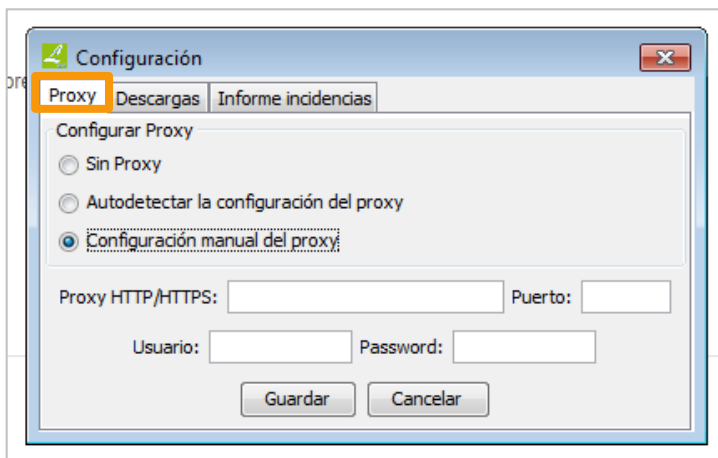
Configuración

Proxy Descargas Informe incidencias

Configurar Proxy

Sin Proxy

Autodetectar la configuración del proxy

Configuración manual del proxy

Proxy HTTP/HTTPS: Puerto:

Usuario: Password:

Guardar Cancelar